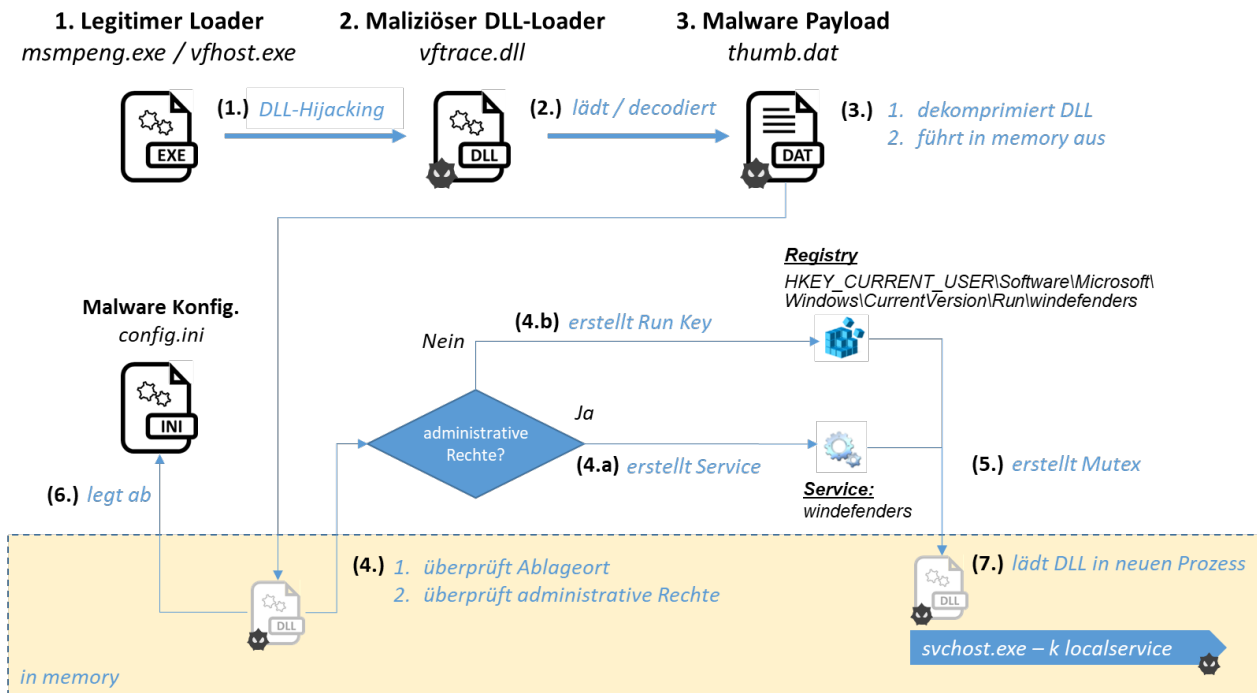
**1. Legitimer Loader**
*msmpeng.exe / vfhost.exe*

**2. Maliziöser DLL-Loader**
*vftrace.dll*

**3. Malware Payload**
*thumb.dat*

EXE

(1.) DLL-Hijacking

DLL

(2.) lädt / decodiert

DAT

(3.) 1. dekomprimiert DLL
2. führt in memory aus

**Registry**
HKEY_CURRENT_USER\Software\Microsoft\Windows\CurrentVersion\Run\windefenders

**Malware Konfig.**
*config.ini*

INI

Nein

(4.b) erstellt Run Key

Ja

administrative Rechte?

(4.a) erstellt Service

**Service:**
windefenders

(5.) erstellt Mutex

(6.) legt ab

(4.) 1. überprüft Ablageort
2. überprüft administrative Rechte

DLL

(7.) lädt DLL in neuen Prozess

DLL

svchost.exe – k localservice

in memory